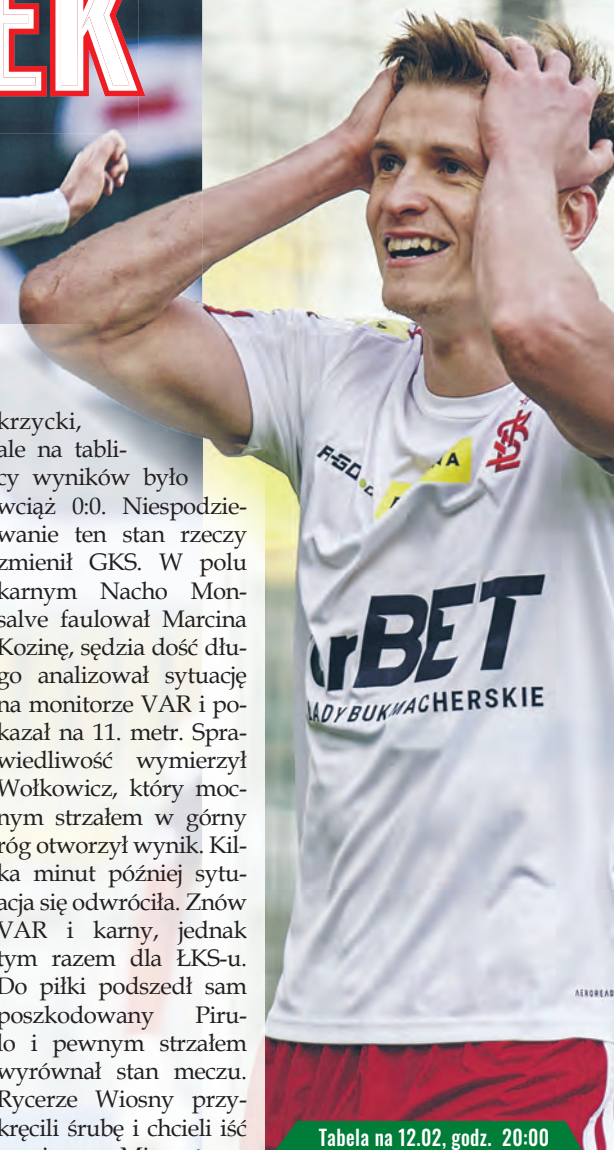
ĘK

krzycki, ale na tablicy wyników było wciąż 0:0. Niespodziewanie ten stan rzeczy zmienił GKS. W polu karnym Nacho Monsalve faulował Marcina Kozinę, sędzia dość długo analizował sytuację na monitorze VAR i pokazał na 11. metr. Sprawiedliwość wymierzył Wołkowicz, który mocnym strzałem w górny róg otworzył wynik. Kilka minut później sytuacja się odwróciła. Znów VAR i karny, jednak tym razem dla ŁKS-u. Do piłki podszedł sam poszkodowany Pirulo i pewnym strzałem wyrównał stan meczu. Rycerze Wiosny przykręcili śrubę i chcieli iść

F-SO
NA
ŁKS
rBET
ADY BUKMACHERSKIE
AEROREADY

Tabela na 12.02, godz. 20:00